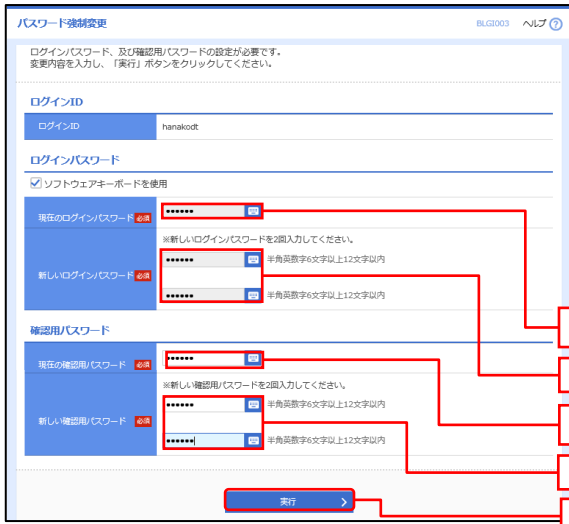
パスワード強制変更

BLGI003 ヘルプ ?

ログインパスワード、及び確認用パスワードの設定が必要です。
変更内容を入力し、「実行」ボタンをクリックしてください。

ログインID

| ログインID | hanakodt |
|---|---|

ログインパスワード

ソフトウェアキーボードを使用

| 現在のログインパスワード 必須 | •••••• |
|---|---|
| 新しいログインパスワード 必須 | ※新しいログインパスワードを2回入力してください。 •••••• 半角英数字6文字以上12文字以内 •••••• 半角英数字6文字以上12文字以内 |

確認用パスワード

| 現在の確認用パスワード 必須 | •••••• |
|---|---|
| 新しい確認用パスワード 必須 | ※新しい確認用パスワードを2回入力してください。 •••••• 半角英数字6文字以上12文字以内 •••••• 半角英数字6文字以上12文字以内 |

実行